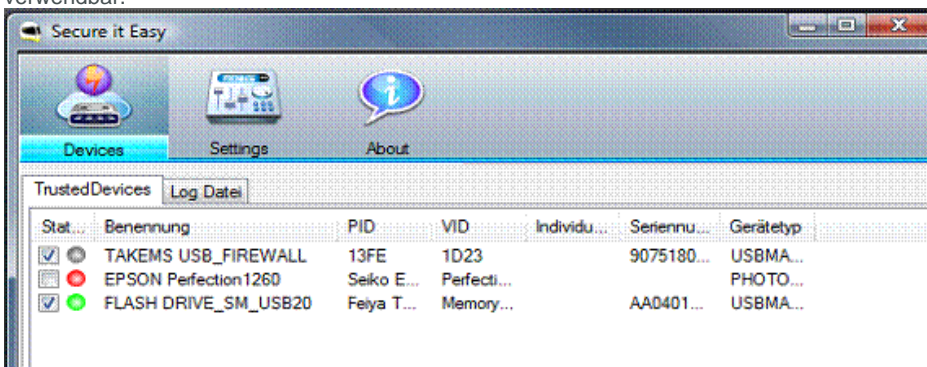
verwendbar.

Secure it Easy

Devices

Settings

About

TrustedDevices

Log Datei

| Stat... | Benennung | PID | VID | Individu... | Seriennu... | Gerätetyp |
|---|---|---|---|---|---|---|
| | TAKEMS USB_FIREWALL | 13FE | 1D23 | | 9075180... | USBMA... |
| | EPSON Perfection1260 | Seiko E... | Perfecti... | | | PHOTO... |
| | FLASH DRIVE_SM_USB20 | Feiya T... | Memory... | | AA0401... | USBMA... |